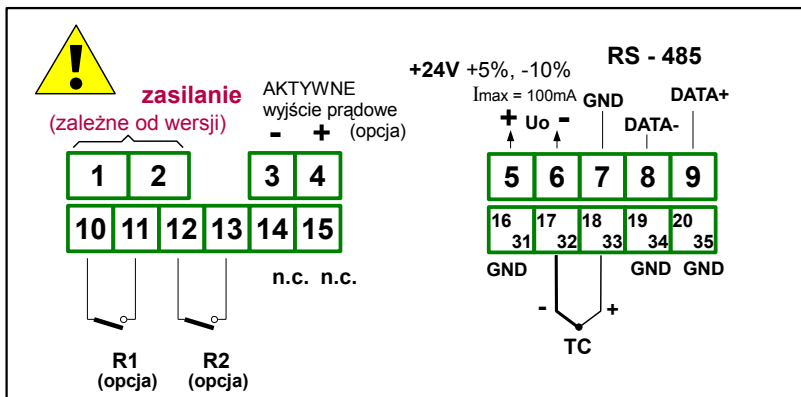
zasilanie
(zależne od wersji)

AKTYWNE
wyjście prądowe
(opcja)
-  +

+24V +5%, -10%
Imax = 100mA
+ Uo -

RS - 485
GND
DATA+
DATA-

1 2 3 4 5 6 7 8 9

10 11 12 13 14 15

16 31 17 32 18 33 19 34 20 35

n.c. n.c.

GND GND GND

- +
TC

R1
(opcja)

R2
(opcja)